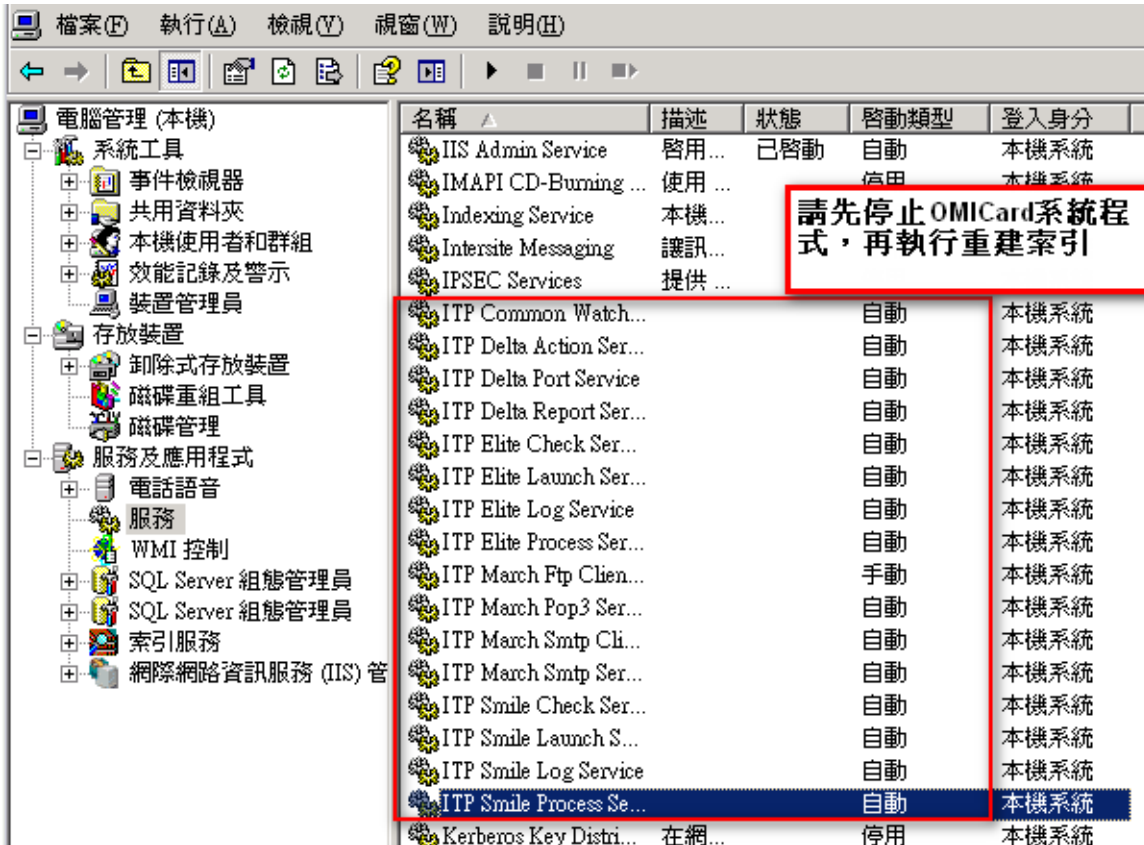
檔案(F) 執行(A) 檢視(V) 視窗(W) 說明(H)

電腦管理 (本機)
系統工具
事件檢視器
共用資料夾
本機使用者和群組
效能記錄及警示
裝置管理員
存放裝置
卸除式存放裝置
磁碟重組工具
磁碟管理
服務及應用程式
電話語音
服務
WMI 控制
SQL Server 組態管理員
SQL Server 組態管理員
索引服務
網際網路資訊服務 (IIS) 管

請先停止OMICard系統程式，再執行重建索引

| 名稱 | 描述 | 狀態 | 啟動類型 | 登入身分 |
|---|---|---|---|---|
| IIS Admin Service | 啓用... | 已啓動 | 自動 | 本機系統 |
| IMAPI CD-Burning ... | 使用 ... | | 停用 | 本機系統 |
| Indexing Service | 本機... | | | |
| Intersite Messaging | 讓訊... | | | |
| IPSEC Services | 提供 ... | | | |
| ITP Common Watch... | | | 自動 | 本機系統 |
| ITP Delta Action Ser... | | | 自動 | 本機系統 |
| ITP Delta Port Service | | | 自動 | 本機系統 |
| ITP Delta Report Ser... | | | 自動 | 本機系統 |
| ITP Elite Check Ser... | | | 自動 | 本機系統 |
| ITP Elite Launch Ser... | | | 自動 | 本機系統 |
| ITP Elite Log Service | | | 自動 | 本機系統 |
| ITP Elite Process Ser... | | | 自動 | 本機系統 |
| ITP March Ftp Clien... | | | 手動 | 本機系統 |
| ITP March Pop3 Ser... | | | 自動 | 本機系統 |
| ITP March Smtp Cli... | | | 自動 | 本機系統 |
| ITP March Smtp Ser... | | | 自動 | 本機系統 |
| ITP Smile Check Ser... | | | 自動 | 本機系統 |
| ITP Smile Launch S... | | | 自動 | 本機系統 |
| ITP Smile Log Service | | | 自動 | 本機系統 |
| ITP Smile Process Se... | | | 自動 | 本機系統 |
| Kerberos Key Distri... | 在網... | | 停用 | 本機系統 |